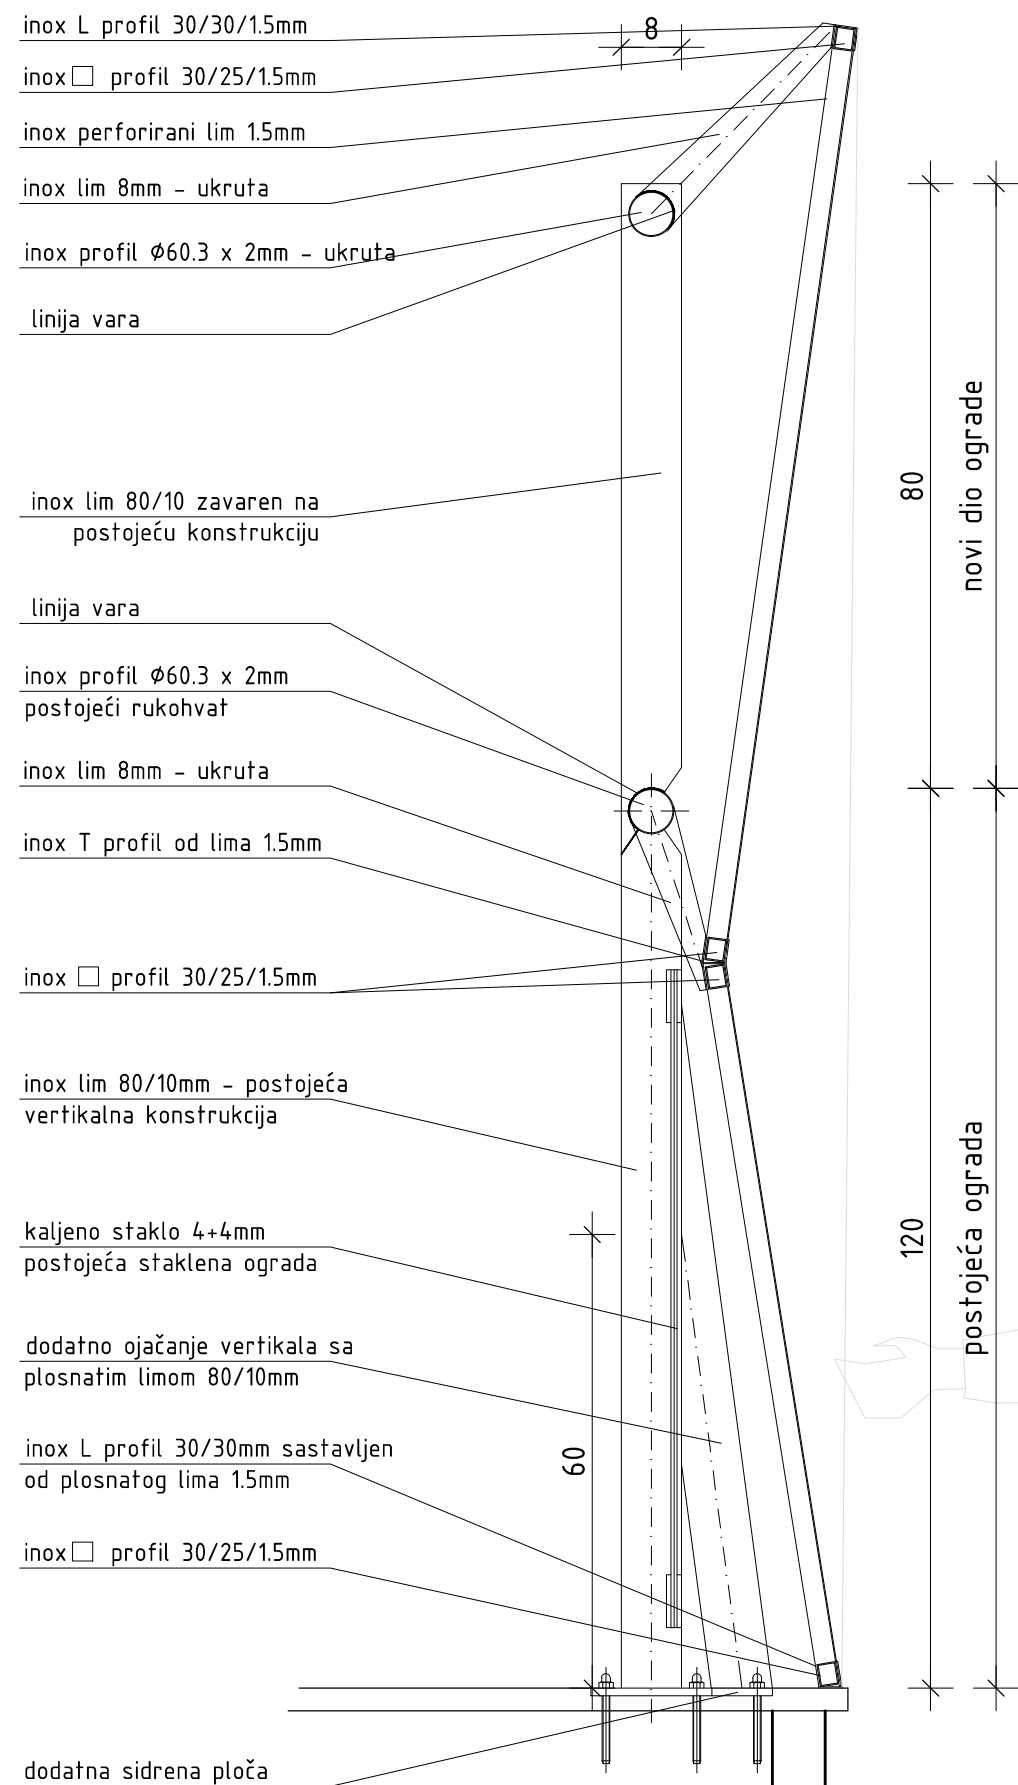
inox L profil 30/30/1.5mm

8

inox □ profil 30/25/1.5mm

inox perforirani lim 1.5mm

inox lim 8mm - ukruta

inox profil Ø60.3 x 2mm - ukruta

linija vara

inox lim 80/10 zavaren na postojeću konstrukciju

80

novi dio ograde

linija vara

inox profil Ø60.3 x 2mm postojeći rukohvat

inox lim 8mm - ukruta

inox T profil od lima 1.5mm

inox □ profil 30/25/1.5mm

inox lim 80/10mm - postojeća vertikalna konstrukcija

kaljeno staklo 4+4mm postojeća staklena ograda

120

postojeća ograda

dodatno ojačanje vertikala sa plosnatim limom 80/10mm

60

inox L profil 30/30mm sastavljen od plosnatog lima 1.5mm

inox □ profil 30/25/1.5mm

dodatna sidrena ploča